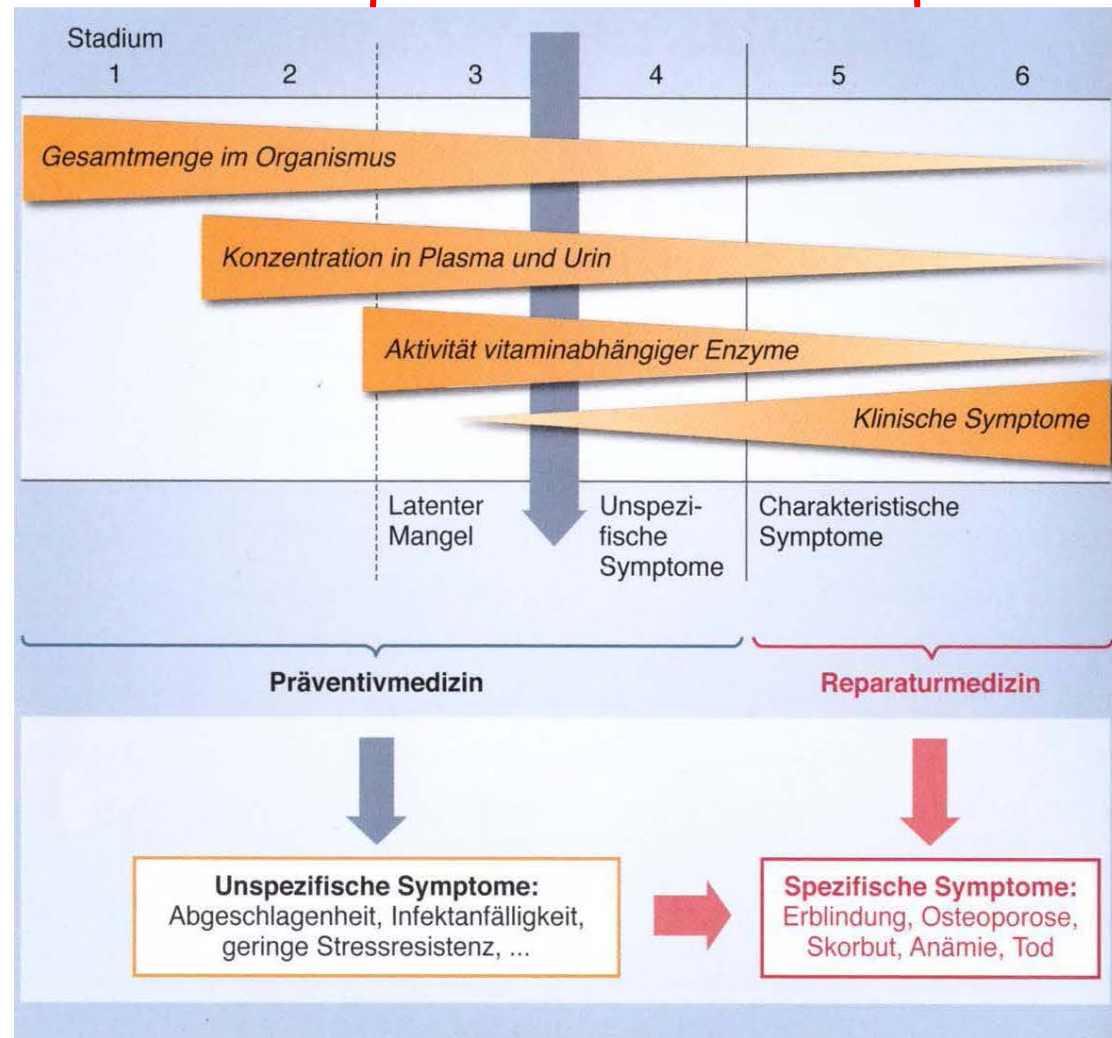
Stadium
1 2 3 4 5 6

Gesamtmenge im Organismus

Konzentration in Plasma und Urin

Aktivität vitaminabhängiger Enzyme

Klinische Symptome

Latenter Mangel

Unspezifische Symptome

Charakteristische Symptome

Präventivmedizin

Reparaturmedizin

Unspezifische Symptome:
Abgeschlagenheit, Infektanfälligkeit, geringe Stressresistenz, ...

Spezifische Symptome:
Erblindung, Osteoporose, Skorbut, Anämie, Tod